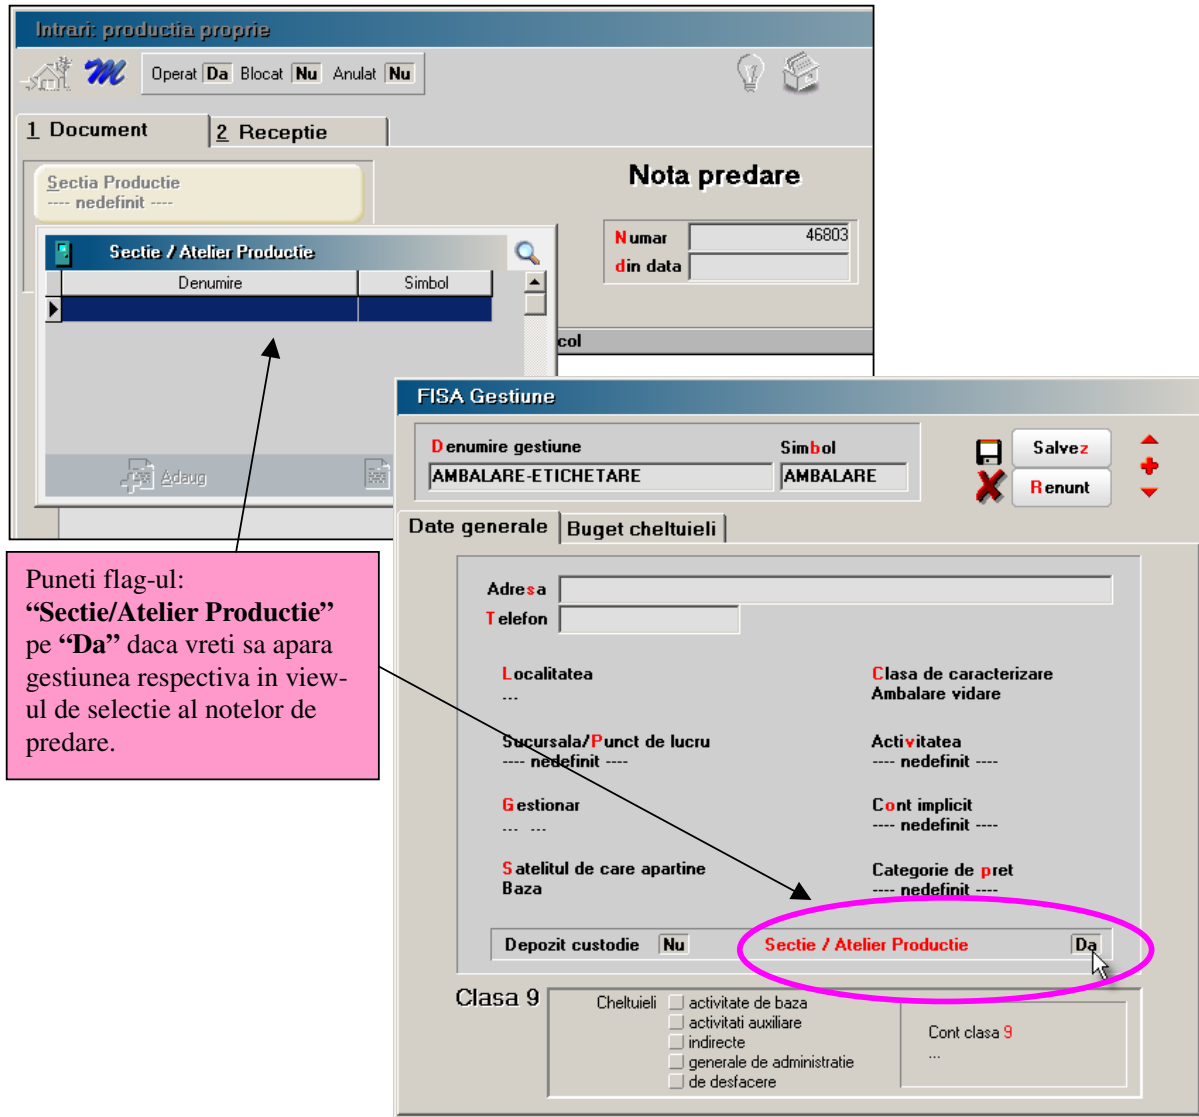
Intrari: productia proprie

Operat Da Blocat Nu Anulat Nu

1 Document
2 Receptie

Nota predare

Sectia Productie
---- nedefinit ----

Numar 46803
din data

Sectie / Atelier Productie

| Denumire | Simbol |
|---|---|
| | |

Adaug

col

FISA Gestiune

Denumire gestiune
AMBALARE-ETICHETARE
Simbol
AMBALARE

Salvez
Renunt

Date generale
Buget cheltuieli

Adresa
Telefon

Localitatea
---

Clasa de caracterizare
Ambalare vidare

Sucursala/Punct de lucru
---- nedefinit ----

Activitatea
---- nedefinit ----

Gestionar
--- ---

Cont implicit
---- nedefinit ----

Satelitul de care apartine
Baza

Categorie de pret
---- nedefinit ----

Depozit custodie Nu
Sectie / Atelier Productie Da

Clasa 9
Cheltuieli
activitate de baza
activitati auxiliare
indirecte
generale de administratie
de desfacere

Cont clasa 9
...

Puneti flag-ul: **“Sectie/Atelier Productie”** pe **“Da”** daca vreti sa apara gestiunea respectiva in view-ul de selectie al notelor de predare.